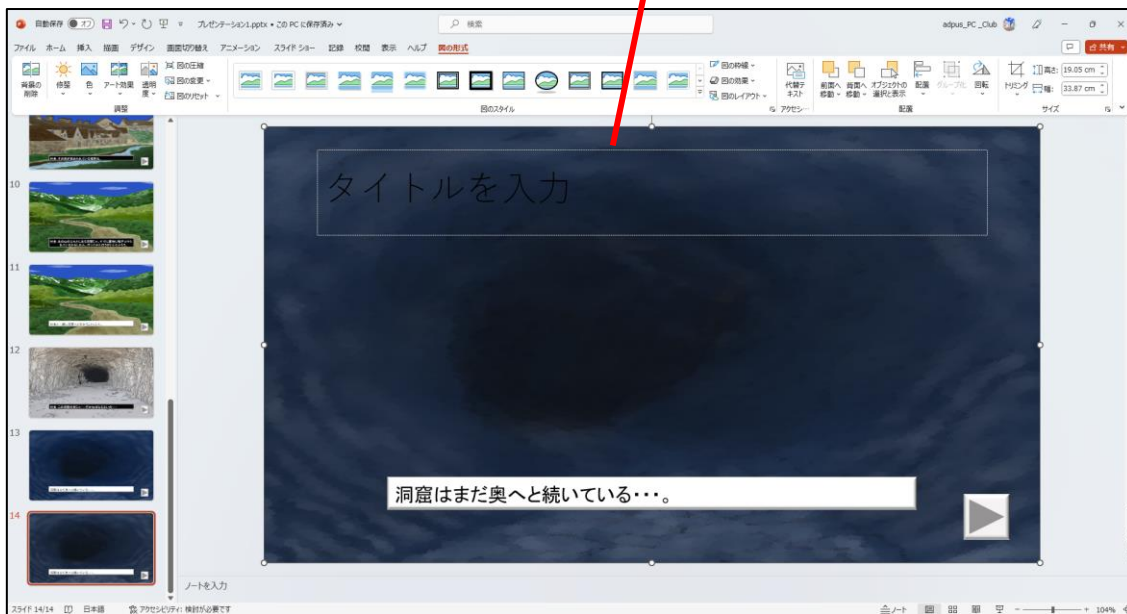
自動保存 オフ プレゼンテーション1.pptx • この PC に保存済み 検索 adpus_PC_Club

ファイル ホーム 挿入 描画 デザイン 画面切り替え アニメーション スライド ショー 記録 校閲 表示 ヘルプ 図の形式

背景の削除 修整 色 アート効果 透明度 図の圧縮 図の変更 図のリセット 調整

図のスタイル 図の枠線 図の効果 図のレイアウト

代替テキスト アクセシ... 前面へ移動 背面へ移動 オブジェクトの選択と表示 配置 グループ化 回転 配置

トリミング 高さ: 19.05 cm 幅: 33.87 cm サイズ

10

11

12

13

14

タイトルを入力

洞窟はまだ奥へと続いている・・・。

ノートを入力

スライド 14/14 日本語 アクセシビリティ: 検討が必要です ノート 104%